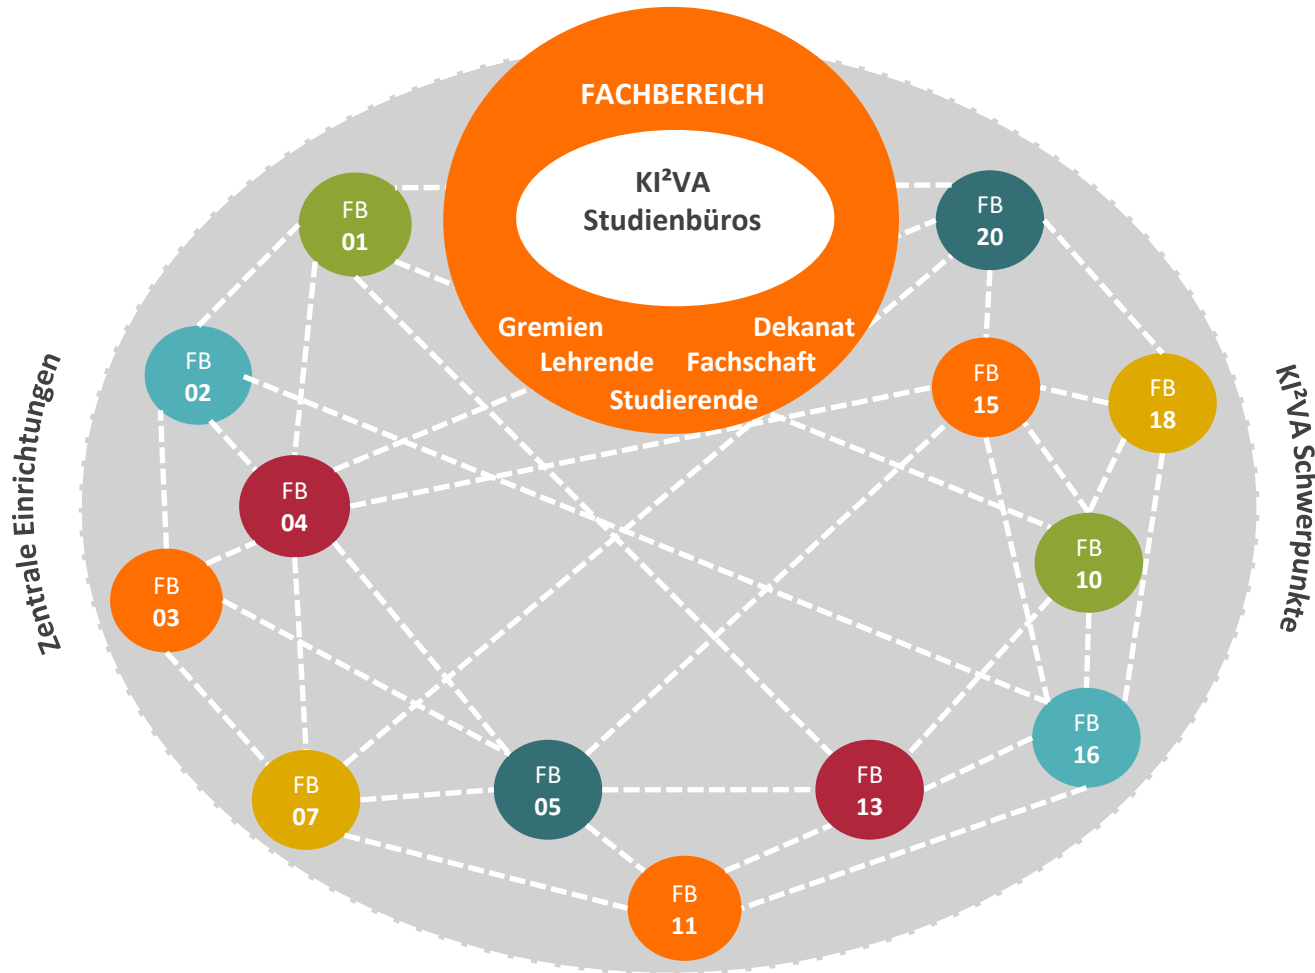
FACHBEREICH

KI²VA Studienbüros

Gremien Dekanat Lehrende Fachschaft Studierende

Zentrale Einrichtungen

KI²VA Schwerpunkte

FB 01

FB 20

FB 02

FB 15

FB 18

FB 04

FB 10

FB 03

FB 16

FB 07

FB 05

FB 13

FB 11